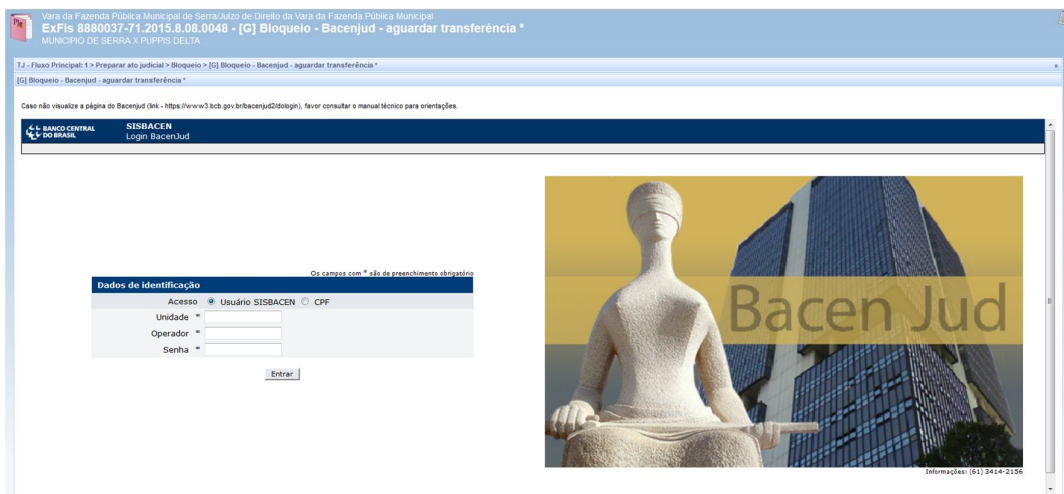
Vara da Fazenda Pública Municipal de Serra/Juízo de Direito da Vara da Fazenda Pública Municipal
ExFis 8880037-71.2015.8.08.0048 - [G] Bloqueio - Bacenjud - aguardar transferência *
MUNICIPIO DE SERRA X PUPPIS DELTA

TJ - Fluxo Principal: 1 > Preparar ato judicial > Bloqueio > [G] Bloqueio - Bacenjud - aguardar transferência *

[G] Bloqueio - Bacenjud - aguardar transferência *

Caso não visualize a página do Bacenjud (link - https://www3.bcb.gov.br/bacenjud2/dologin), favor consultar o manual técnico para orientações.

BANCO CENTRAL DO BRASIL

SISBACEN
Login BacenJud

Os campos com * são de preenchimento obrigatório

Dados de identificação

Acesso Usuário SISBACEN CPF

Unidade *

Operador *

Senha *

Entrar

Bacen Jud

Informações: (61) 3414-2156